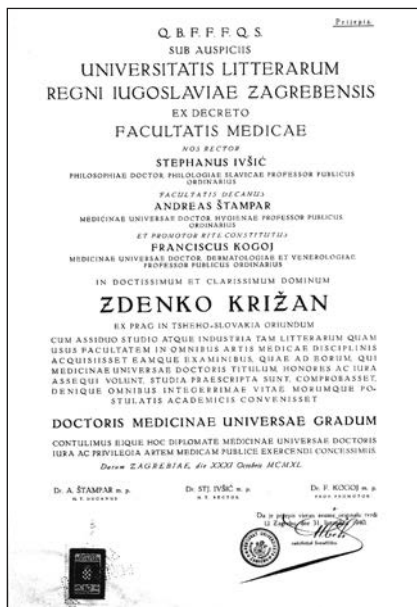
Prijepis.

Q. B. F. F. F. Q. S.

SUB AUSPICIIS

UNIVERSITATIS LITTERARUM

REGNI IUGOSLAVIAE ZAGREBENSIS

EX DECRETO

FACULTATIS MEDICAE

NOS RECTOR

STEPHANUS IVŠIĆ

PHILOSOPHIAE DOCTOR PHILOLOGIAE SLAVICAE PROFESSOR PUBLICUS ORDINARIUS

FACULTATIS DECANUS

ANDREAS ŠTAMPAR

MEDICINAE UNIVERSAE DOCTOR HYGIENAE PROFESSOR PUBLICUS ORDINARIUS

ET PROMOTOR RITE CONSTITUTUS

FRANCISCUS KOGOJ

MEDICINAE UNIVERSAE DOCTOR DERMATOLOGIAE ET VENEROLOGIAE PROFESSOR PUBLICUS ORDINARIUS

IN DOCTISSIMUM ET CLARISSIMUM DOMINUM

ZDENKO KRIŽAN

EX PRAG IN TSHEHO-SLOVAKIA ORIUNDUM

CUM ASSIDUO STUDIO ATQUE INDUSTRIA TAM LITTERARUM QUAM USUS FACULTATEM IN OMNIBUS ARTIS MEDICAE DISCIPLINIS ACQUISIISSET EAMQUE EXAMINIBUS, QUAE AD EORUM, QUI MEDICINAE UNIVERSAE DOCTORIS TITULUM, HONORES AC IURA ASSEQUI VOLUNT, STUDIA PRAESCRIPTA SUNT, COMPROBASSET, DENIQUE OMNIBUS INTEGERRIMAE VITAE MORUMQUE POSTULATIS ACADEMICIS CONVENISSET

DOCTORIS MEDICINAE UNIVERSAE GRADUM

CONTULIMUS EIQUE HOC DIPLOMATE MEDICINAE UNIVERSAE DOCTORIS IURA AC PRIVILEGIA ARTEM MEDICAM PUBLICE EXERCENDI CONCESSIMUS.

Datum ZAGREBIAE, die XXXI Octobris MCMXL.

Dr. A. ŠTAMPAR m. p. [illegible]

Dr. STJ. IVŠIĆ m. p. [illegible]

Dr. F. KOGOJ m. p. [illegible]

Da je prijepis vjeran svom originalu svjed. U Zagrebu, dne 31. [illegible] 1940.

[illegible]